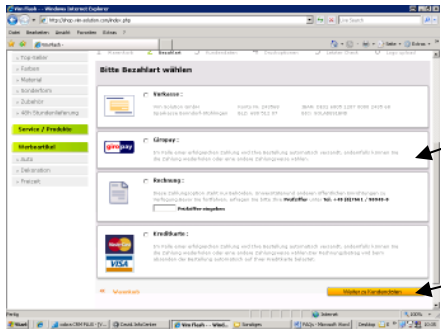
Vino Flush - Windows Internet Explorer
http://shop.vin-adobe.com/index.php
Live Search
Datei Bearbeiten Ansicht Favoriten Extras ?
Vinoflush -
Seite Extras
Warenkorb Bezahlart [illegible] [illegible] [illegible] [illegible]
» Vino-Walter
» Farben
» Material
» Sonderform
» Zubehör
» 48h Stundenlieferung
Service / Produkte
Werbeartikel
» Auto
» Dekoration
» Freizeit
Bitte Bezahlart wählen
Vorkasse :
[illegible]
giropay :
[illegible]
Rechnung :
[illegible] Prüfziffer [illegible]
Kreditkarte :
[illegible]
Mastercard
VISA
« Warenkorb
Weiter zu Kundendaten
Fertig
Internet
100%
Start
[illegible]
Excel: Infocenter
Vino Flush - Wind...
Sonstiges
FAQs - Microsoft Word
Desktop